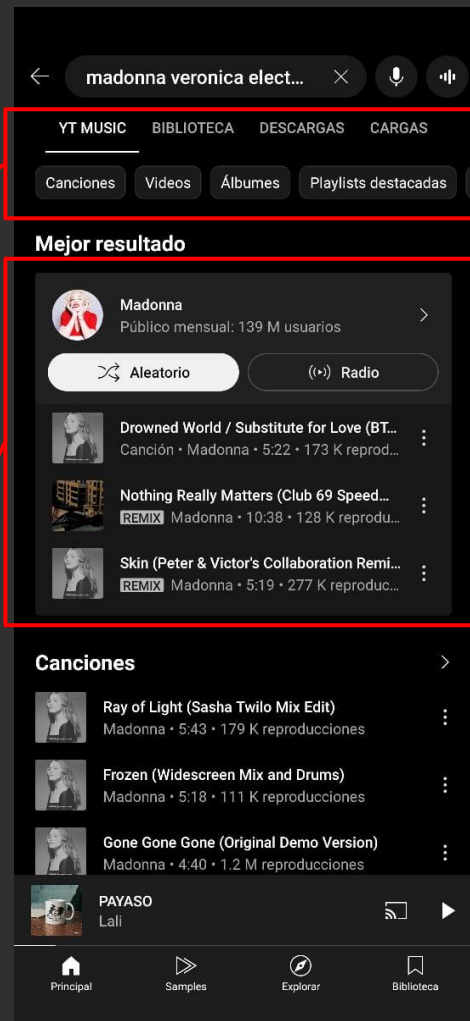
madonna veronica elect...

YT MUSIC BIBLIOTECA DESCARGAS CARGAS

Canciones Videos Álbumes Playlists destacadas

Mejor resultado

Madonna
Público mensual: 139 M usuarios

Aleatorio Radio

Drowned World / Substitute for Love (BT...
Canción • Madonna • 5:22 • 173 K reprod...

Nothing Really Matters (Club 69 Speed...
REMIX Madonna • 10:38 • 128 K reprodu...

Skin (Peter & Victor's Collaboration Remi...
REMIX Madonna • 5:19 • 277 K reproduc...

Canciones

Ray of Light (Sasha Twilo Mix Edit)
Madonna • 5:43 • 179 K reproducciones

Frozen (Widescreen Mix and Drums)
Madonna • 5:18 • 111 K reproducciones

Gone Gone Gone (Original Demo Version)
Madonna • 4:40 • 1.2 M reproducciones

PAYASO
Lali

Principal Samples Explorar Biblioteca